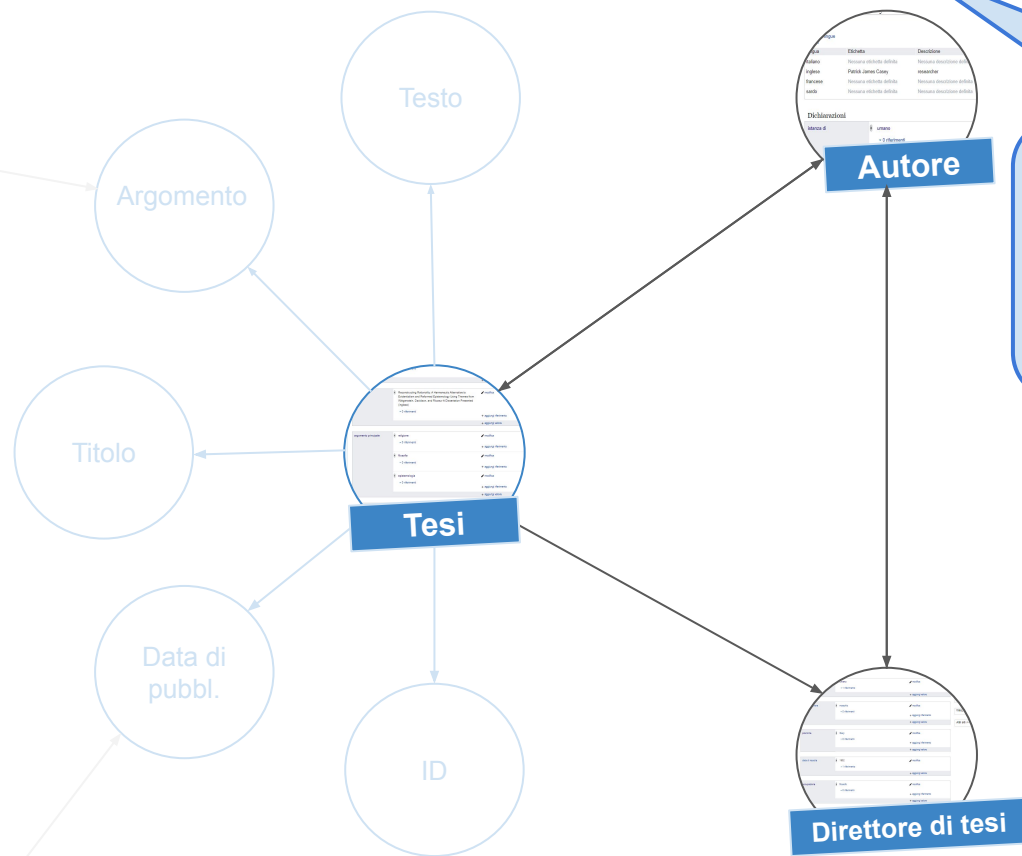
Testo

Argomento

Titolo

Data di pubbl.

ID

Tesi

Autore

Direttore di tesi

lingua | Etichetta | Descrizione
italiano | Nessuna etichetta definita | Nessuna descrizione definita
inglese | Patrick James Casey | researcher
francese | Nessuna etichetta definita | Nessuna descrizione definita
sardo | Nessuna etichetta definita | Nessuna descrizione definita

Dichiarazioni

istanza di | umano

argomento principale

modifica

aggiungi riferimento

aggiungi valore